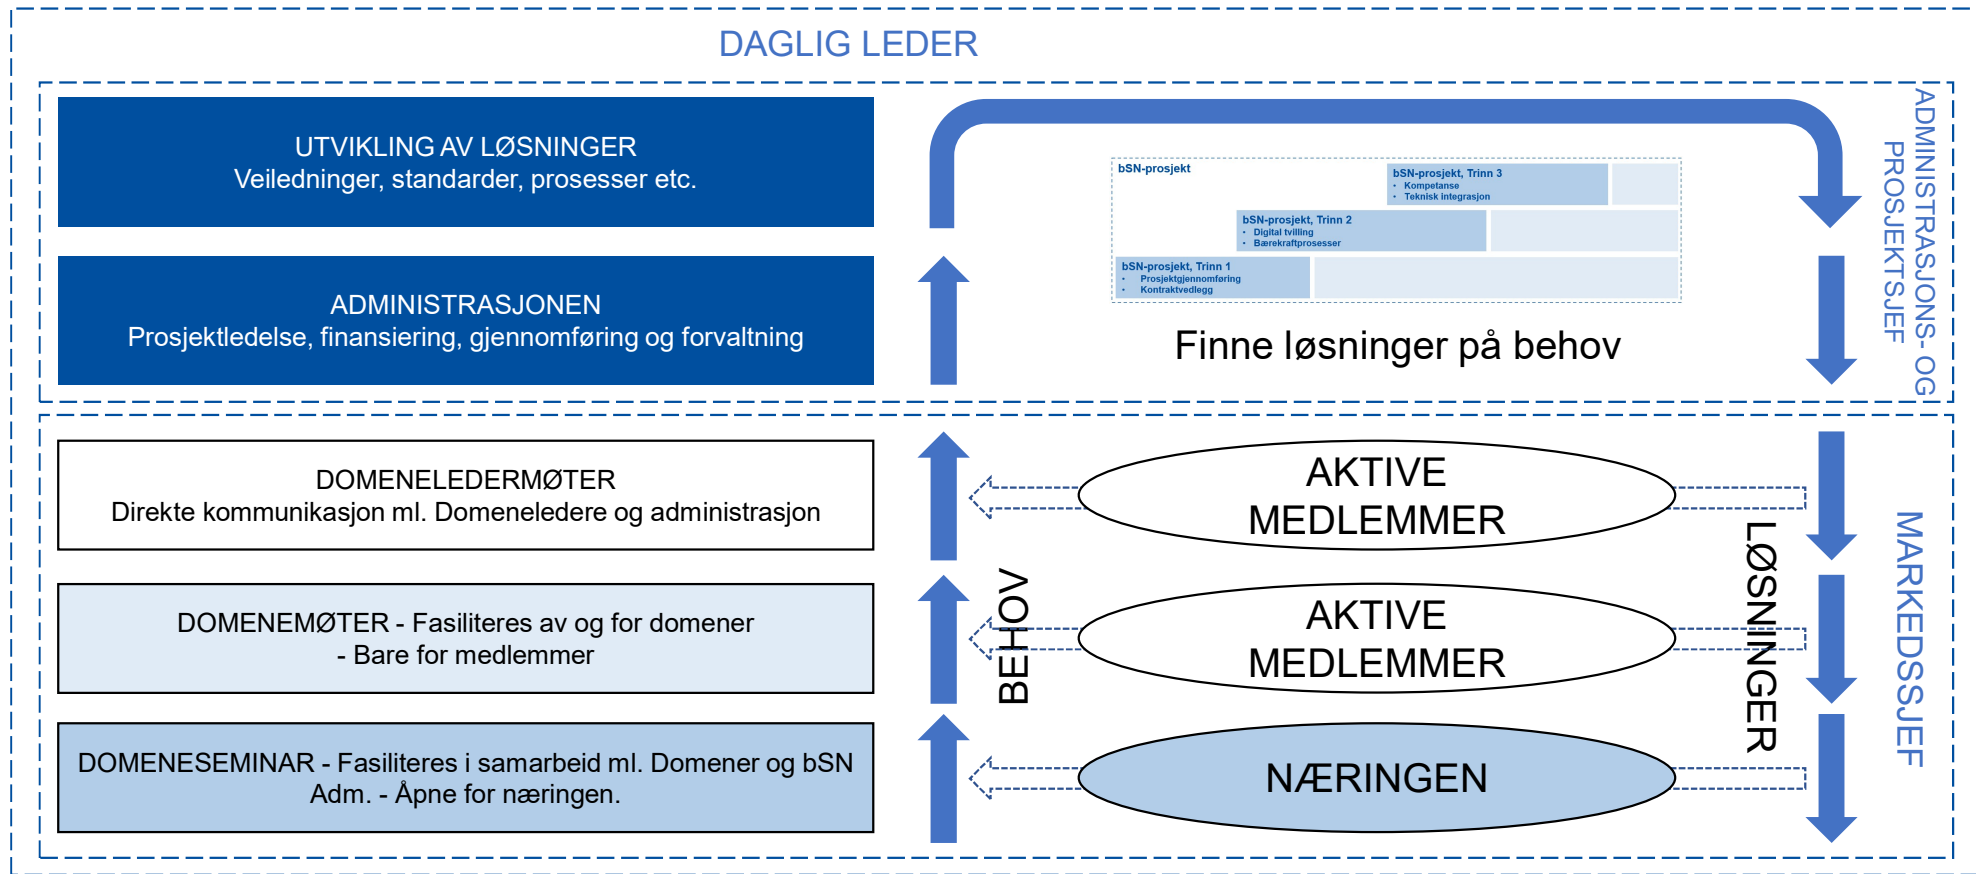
DAGLIG LEDER

UTVIKLING AV LØSNINGER
Veiledninger, standarder, prosesser etc.

ADMINISTRASJONEN
Prosjektledelse, finansiering, gjennomføring og forvaltning

bSN-prosjekt

bSN-prosjekt, Trinn 3
• Kompetanse
• Teknisk integrasjon

bSN-prosjekt, Trinn 2
• Digital tvilling
• Bærekraftprosesser

bSN-prosjekt, Trinn 1
• Prosjektgjennomføring
• Kontraktvedlegg

Finne løsninger på behov

ADMINISTRASJONS- OG PROSJEKTSJEF

DOMENELEDERMØTER
Direkte kommunikasjon ml. Domeneledere og administrasjon

DOMENEMØTER - Fasiliteres av og for domener
- Bare for medlemmer

DOMENESEMINAR - Fasiliteres i samarbeid ml. Domener og bSN Adm. - Åpne for næringen.

BEHOV

AKTIVE MEDLEMMER

AKTIVE MEDLEMMER

NÆRINGEN

LØSNINGER

MARKEDSSJEF